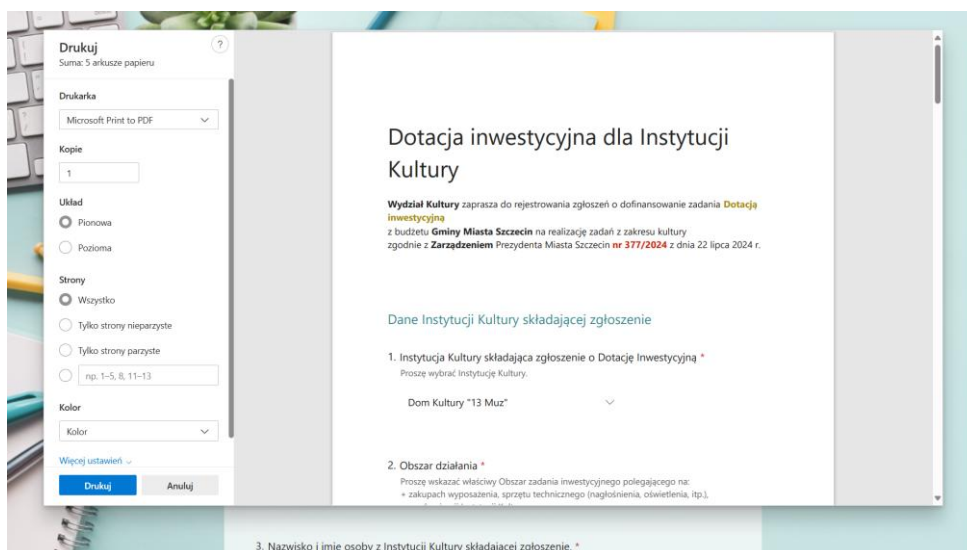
Drukuj
Suma: 5 arkusze papieru

?

Drukarka

Microsoft Print to PDF

Kopie

1

Układ

Pionowa

Pozioma

Strony

Wszystko

Tylko strony nieparzyste

Tylko strony parzyste

np. 1–5, 8, 11–13

Kolor

Kolor

Więcej ustawień

Drukuj

Anuluj

Dotacja inwestycyjna dla Instytucji Kultury

**Wydział Kultury** zaprasza do rejestrowania zgłoszeń o dofinansowanie zadania **Dotacją inwestycyjną**
z budżetu **Gminy Miasta Szczecin** na realizację zadań z zakresu kultury
zgodnie z **Zarządzeniem** Prezydenta Miasta Szczecin **nr 377/2024** z dnia 22 lipca 2024 r.

Dane Instytucji Kultury składającej zgłoszenie

1. Instytucja Kultury składająca zgłoszenie o Dotację Inwestycyjną *
Proszę wybrać Instytucję Kultury.

Dom Kultury "13 Muz"

2. Obszar działania *
Proszę wskazać właściwy Obszar zadania inwestycyjnego polegającego na:
+ zakupach wyposażenia, sprzętu technicznego (nagłośnienia, oświetlenia, itp.),
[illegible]

3. Nazwisko i imię osoby z Instytucji Kultury składającej zgłoszenie. *